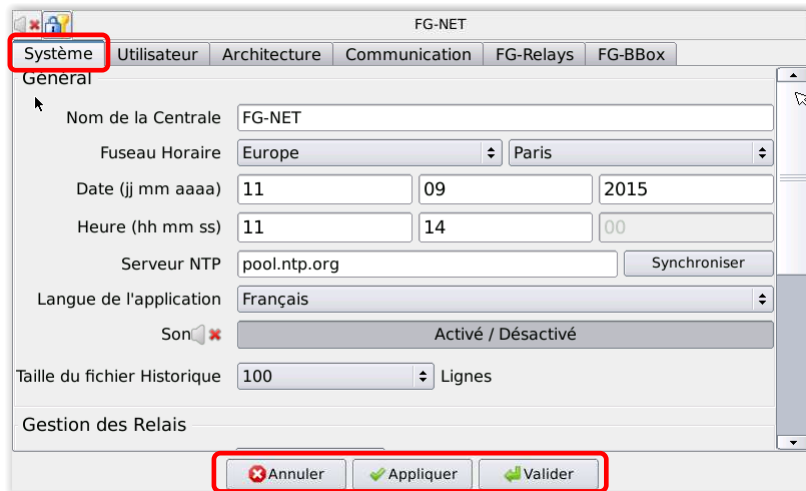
FG-NET

Système | Utilisateur | Architecture | Communication | FG-Relays | FG-BBox

Général

Nom de la Centrale FG-NET

Fuseau Horaire Europe Paris

Date (jj mm aaaa) 11 09 2015

Heure (hh mm ss) 11 14 00

Serveur NTP pool.ntp.org Synchroniser

Langue de l'application Français

Son Activé / Désactivé

Taille du fichier Historique 100 Lignes

Gestion des Relais

Annuler Appliquer Valider